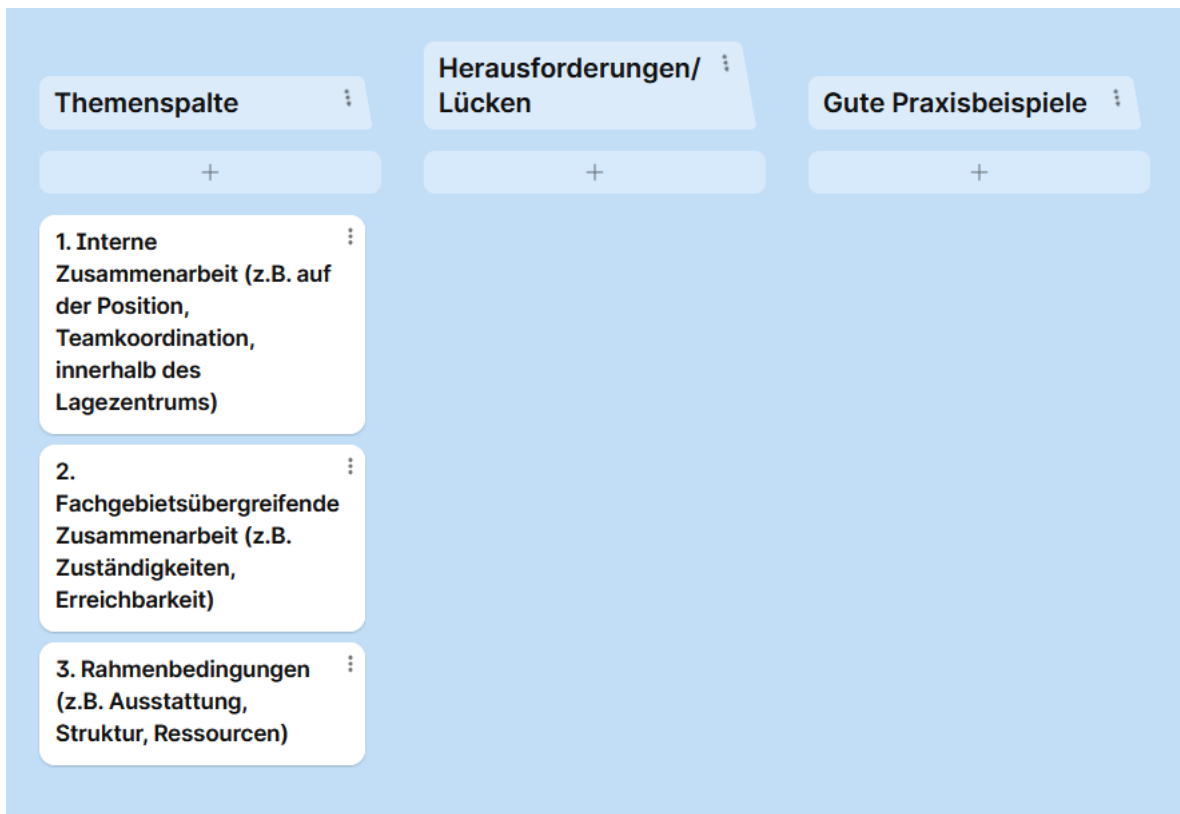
Themenspalte

+

1. Interne Zusammenarbeit (z.B. auf der Position, Teamkoordination, innerhalb des Lagezentrums)

2. Fachgebietsübergreifende Zusammenarbeit (z.B. Zuständigkeiten, Erreichbarkeit)

3. Rahmenbedingungen (z.B. Ausstattung, Struktur, Ressourcen)

Herausforderungen/ Lücken

+

Gute Praxisbeispiele

+